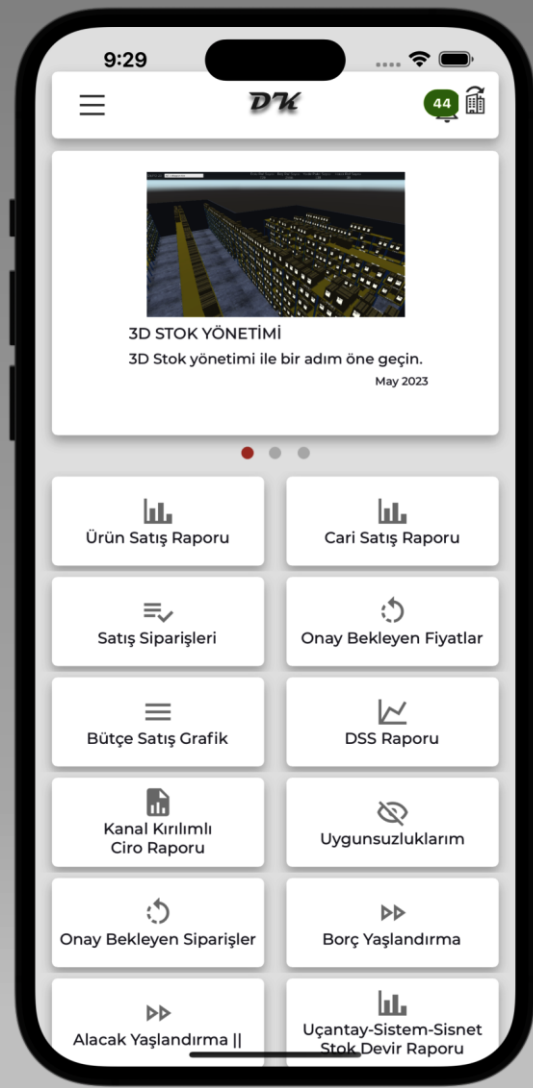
9:29

DK

44

3D STOK YÖNETİMİ

3D Stok yönetimi ile bir adım öne geçin.

May 2023

Ürün Satış Raporu

Cari Satış Raporu

Satış Siparişleri

Onay Bekleyen Fiyatlar

Bütçe Satış Grafik

DSS Raporu

Kanal Kırılımlı Ciro Raporu

Uygunsuzluklarım

Onay Bekleyen Siparişler

Borç Yaşlandırma

Alacak Yaşlandırma ||

Uçantay-Sistem-Sisnet Stok Devir Raporu